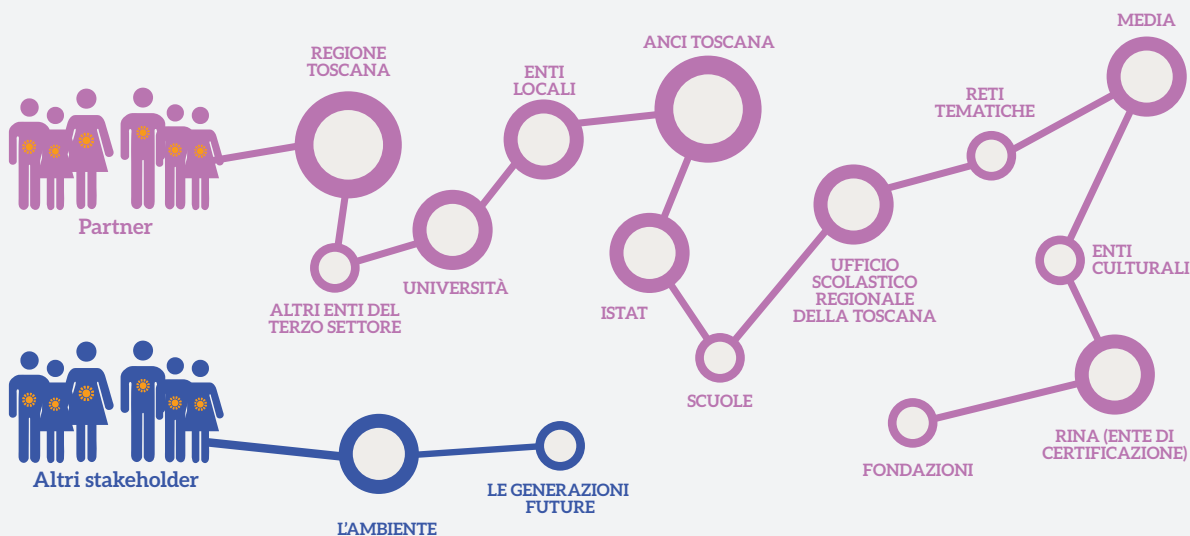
Partner

REGIONE TOSCANA

ALTRI ENTI DEL TERZO SETTORE

UNIVERSITÀ

ENTI LOCALI

ANCI TOSCANA

ISTAT

SCUOLE

UFFICIO SCOLASTICO REGIONALE DELLA TOSCANA

RETI TEMATICHE

MEDIA

ENTI CULTURALI

RINA (ENTE DI CERTIFICAZIONE)

FONDAZIONI

Altri stakeholder

L'AMBIENTE

LE GENERAZIONI FUTURE